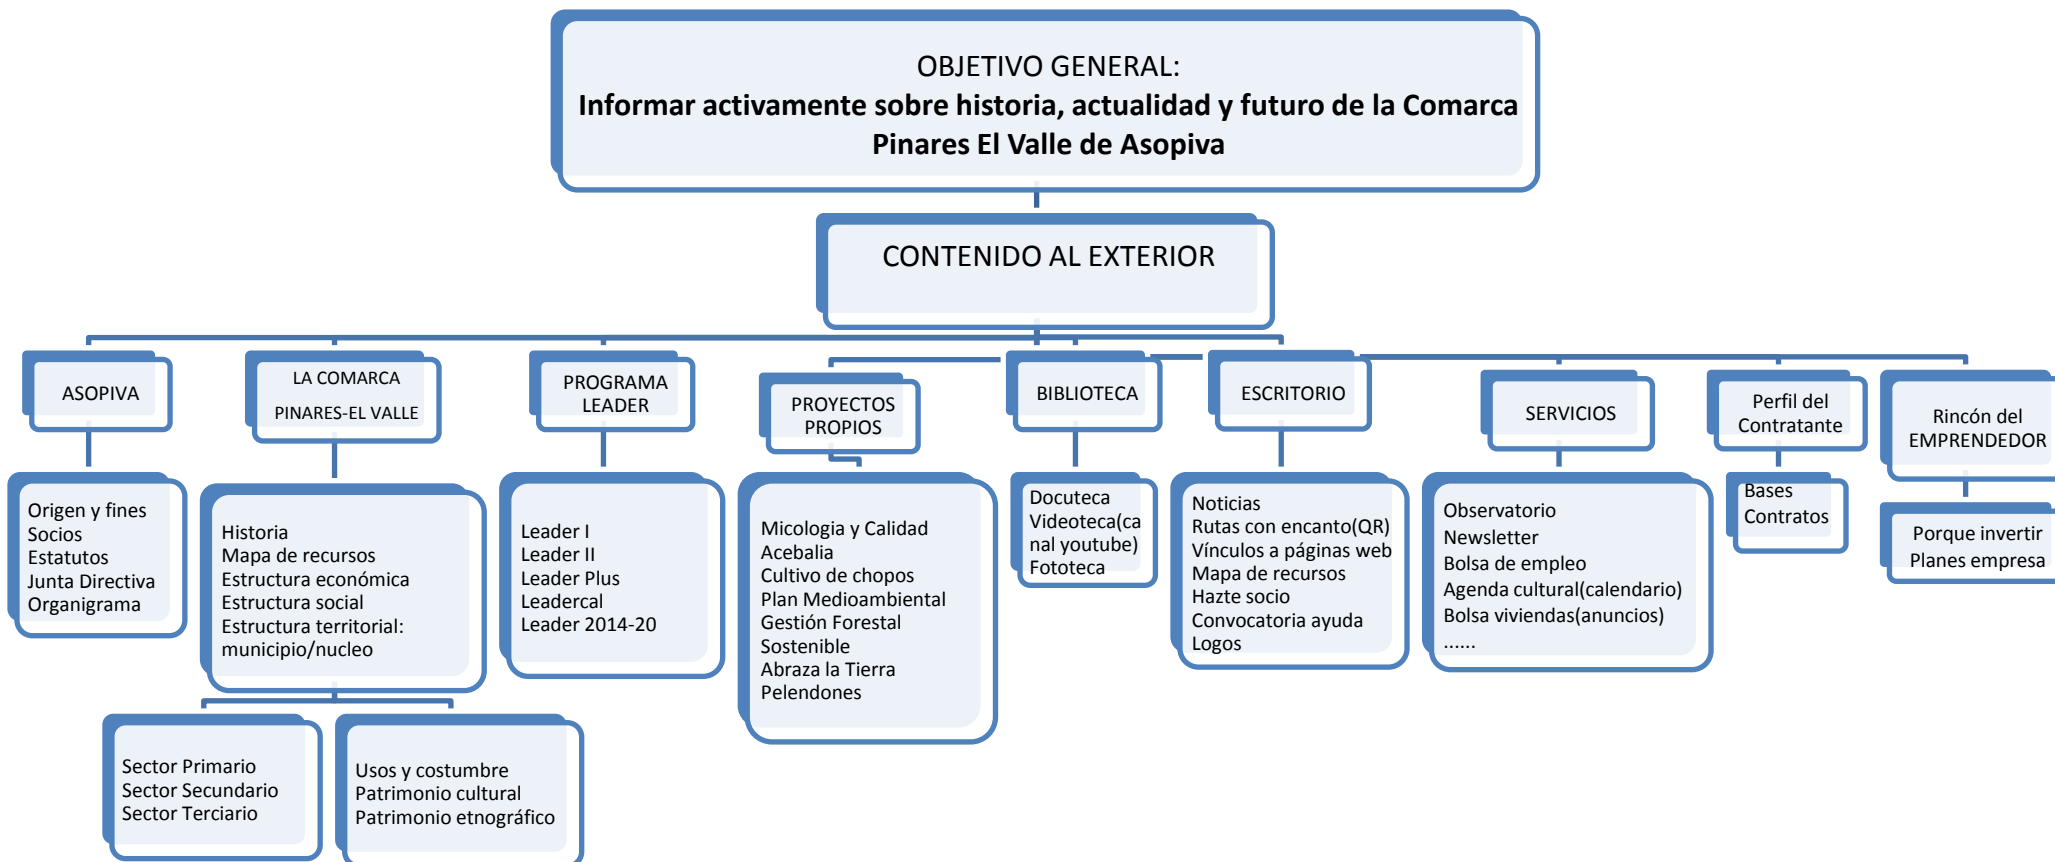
OBJETIVO GENERAL:
**Informar activamente sobre historia, actualidad y futuro de la Comarca Pinares El Valle de Asopiva**

CONTENIDO AL EXTERIOR

ASOPIVA

Origen y fines
Socios
Estatutos
Junta Directiva
Organigrama

LA COMARCA
PINARES-EL VALLE

Historia
Mapa de recursos
Estructura económica
Estructura social
Estructura territorial: municipio/nucleo

Sector Primario
Sector Secundario
Sector Terciario

Usos y costumbre
Patrimonio cultural
Patrimonio etnográfico

PROGRAMA LEADER

Leader I
Leader II
Leader Plus
Leadercal
Leader 2014-20

PROYECTOS PROPIOS

Micologia y Calidad
Acebalia
Cultivo de chopos
Plan Medioambiental
Gestión Forestal Sostenible
Abraza la Tierra
Pelendones

BIBLIOTECA

Docuteca
Videoteca(canal youtube)
Fototeca

ESCRITORIO

Noticias
Rutas con encanto(QR)
Vínculos a páginas web
Mapa de recursos
Hazte socio
Convocatoria ayuda
Logos

SERVICIOS

Observatorio
Newsletter
Bolsa de empleo
Agenda cultural(calendario)
Bolsa viviendas(anuncios)
......

Perfil del Contratante

Bases
Contratos

Rincón del EMPRENDEDOR

Porque invertir
Planes empresa